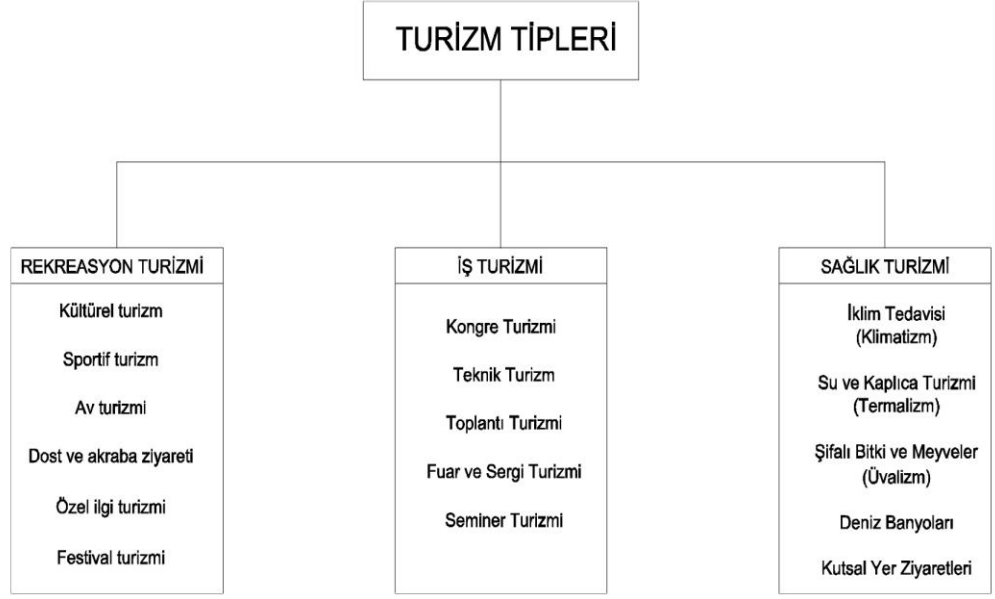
TURİZM TİPLERİ

REKREASYON TURİZMİ

Kültürel turizm

Sportif turizm

Av turizmi

Dost ve akraba ziyareti

Özel ilgi turizmi

Festival turizmi

İŞ TURİZMİ

Kongre Turizmi

Teknik Turizm

Toplantı Turizmi

Fuar ve Sergi Turizmi

Seminer Turizmi

SAĞLIK TURİZMİ

İklim Tedavisi (Klimatizm)

Su ve Kaplıca Turizmi (Termalizm)

Şifalı Bitki ve Meyveler (Üvalizm)

Deniz Banyoları

Kutsal Yer Ziyaretleri